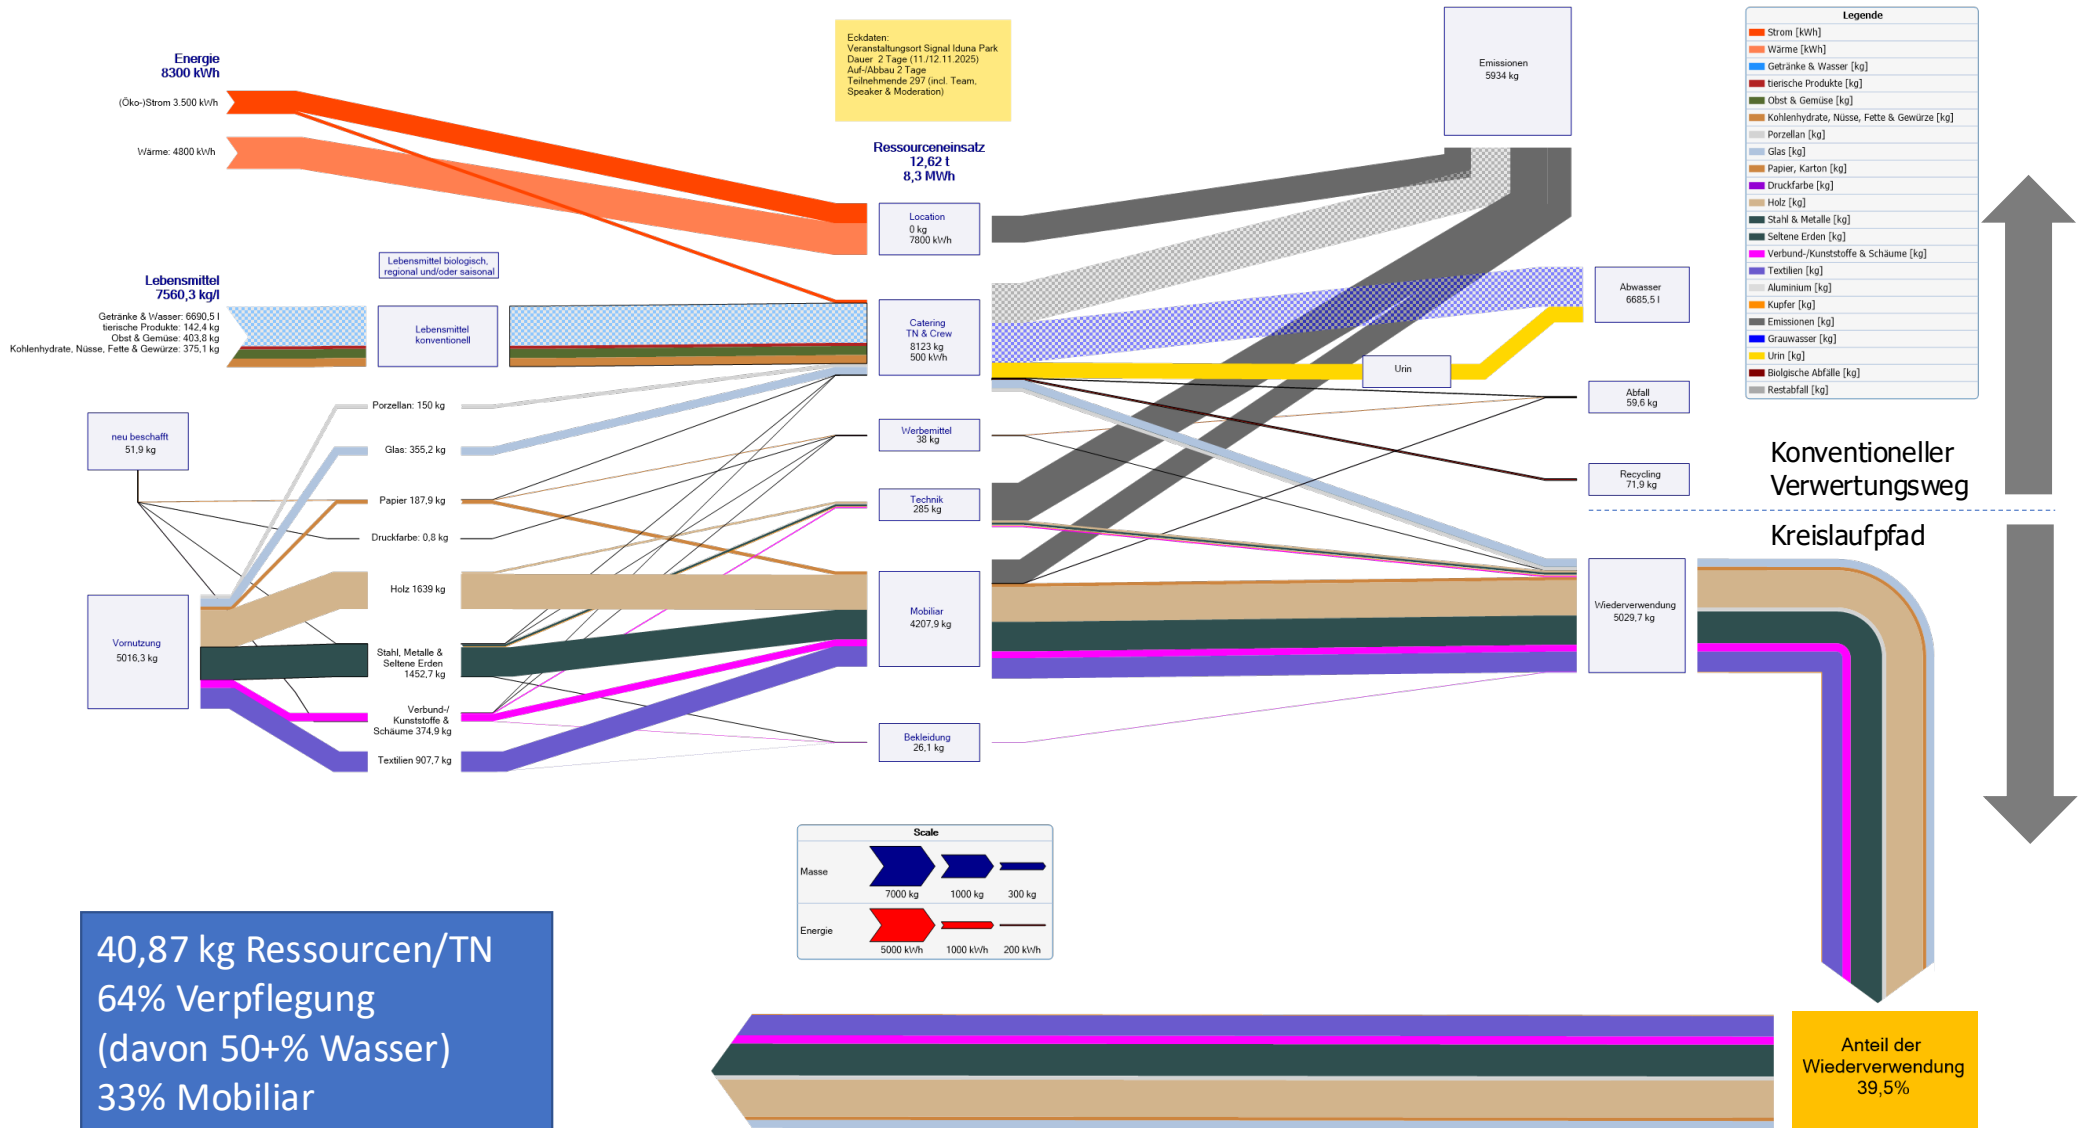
Energie
8300 kWh

(Öko-)Strom 3.500 kWh

Wärme: 4800 kWh

Eckdaten:
Veranstaltungsort Signal Iduna Park
Dauer 2 Tage (11./12.11.2025)
Auf-/Abbau 2 Tage
Teilnehmende 297 (incl. Team, Speaker & Moderation)

Ressourceneinsatz
12,62 t
8,3 MWh

Emissionen
5934 kg

Legende

Strom [kWh]
Wärme [kWh]
Getränke & Wasser [kg]
tierische Produkte [kg]
Obst & Gemüse [kg]
Kohlenhydrate, Nüsse, Fette & Gewürze [kg]
Porzellan [kg]
Glas [kg]
Papier, Karton [kg]
Druckfarbe [kg]
Holz [kg]
Stahl & Metalle [kg]
Seltene Erden [kg]
Verbund-/Kunststoffe & Schäume [kg]
Textilien [kg]
Aluminium [kg]
Kupfer [kg]
Emissionen [kg]
Grauwasser [kg]
Urin [kg]
Biolgische Abfälle [kg]
Restabfall [kg]

Location
0 kg
7800 kWh

Lebensmittel biologisch, regional und/oder saisonal

Lebensmittel
7560,3 kg/l

Getränke & Wasser: 6690,5 l
tierische Produkte: 142,4 kg
Obst & Gemüse: 403,8 kg
Kohlenhydrate, Nüsse, Fette & Gewürze: 375,1 kg

Lebensmittel konventionell

Catering
TN & Crew
8123 kg
500 kWh

Abwasser
6685,5 l

Urin

Abfall
59,6 kg

Recycling
71,9 kg

Konventioneller Verwertungsweg

Kreislaufpfad

neu beschafft
51,9 kg

Porzellan: 150 kg

Glas: 355,2 kg

Papier 187,9 kg

Druckfarbe: 0,8 kg

Holz 1639 kg

Werbemittel
38 kg

Technik
285 kg

Vornutzung
5016,3 kg

Stahl, Metalle & Seltene Erden
1452,7 kg

Verbund-/ Kunststoffe & Schäume 374,9 kg

Textilien 907,7 kg

Mobiliar
4207,9 kg

Wiederverwendung
5029,7 kg

Bekleidung
26,1 kg

Scale
Masse
7000 kg
1000 kg
300 kg
Energie
5000 kWh
1000 kWh
200 kWh

40,87 kg Ressourcen/TN
64% Verpflegung
(davon 50+% Wasser)
33% Mobiliar

Anteil der Wiederverwendung
39,5%